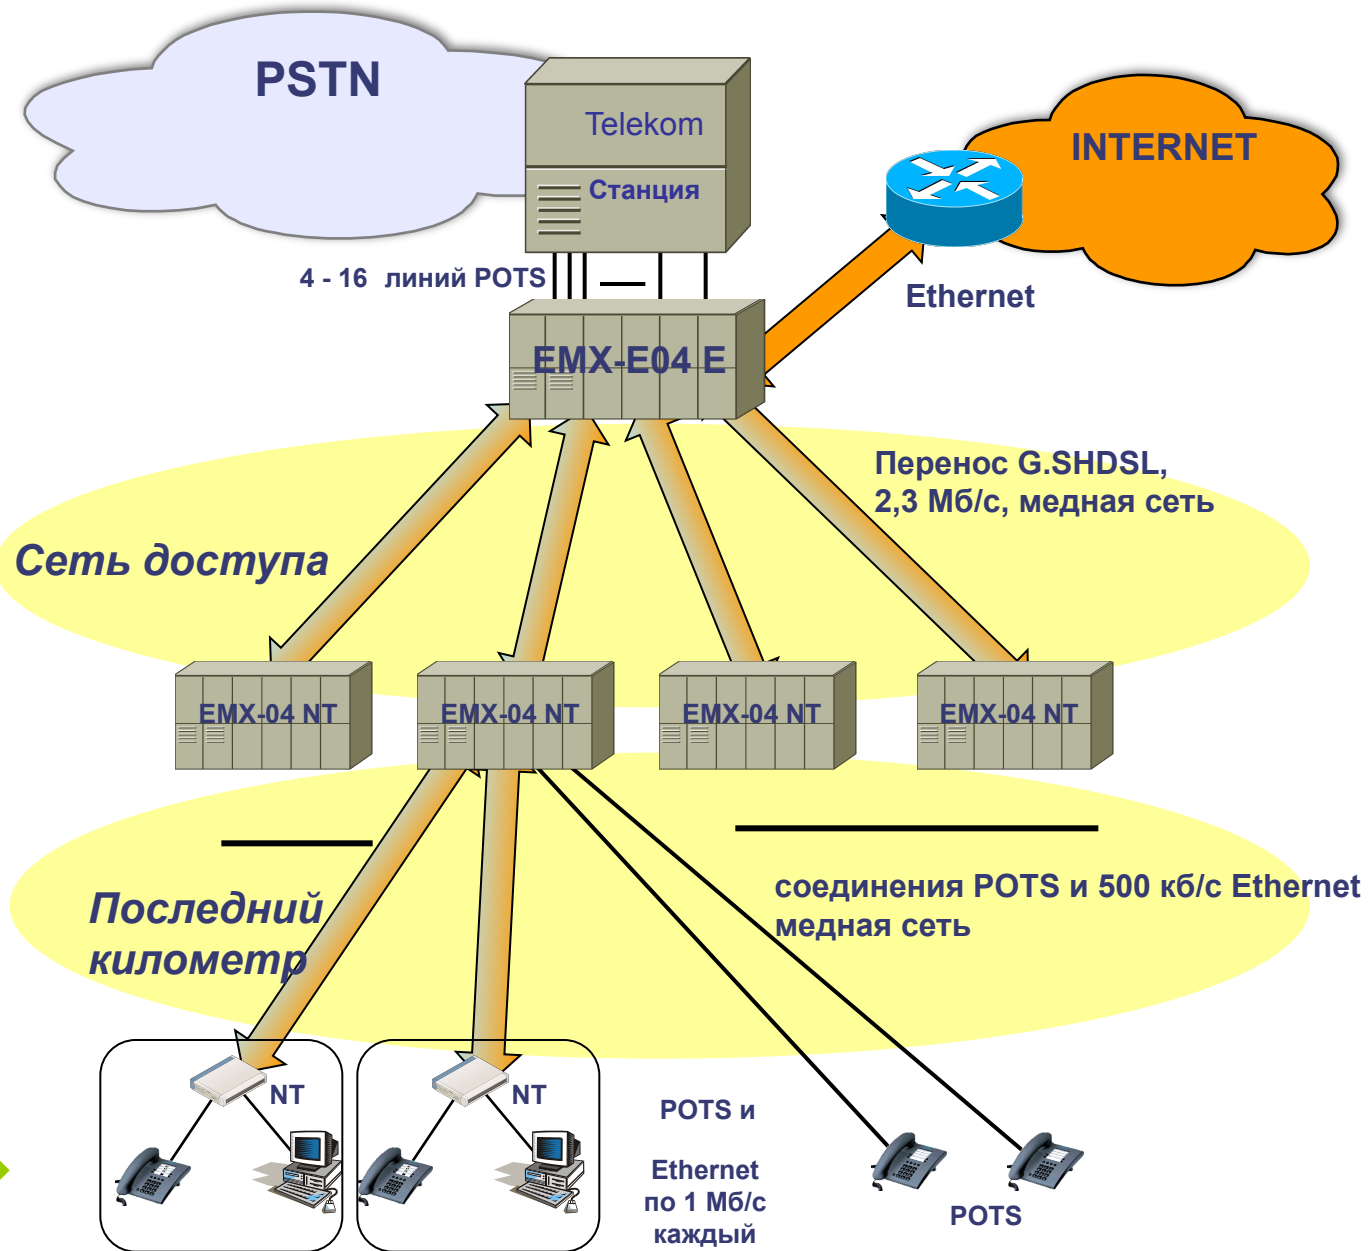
PSTN

Telekom

Станция

INTERNET

4 - 16 линий POTS

Ethernet

EMX-E04 E

Перенос G.SHDSL, 2,3 Мб/с, медная сеть

Сеть доступа

EMX-04 NT

EMX-04 NT

EMX-04 NT

EMX-04 NT

Последний километр

соединения POTS и 500 кб/с Ethernet медная сеть

NT

NT

POTS и

Ethernet по 1 Мб/с каждый

POTS